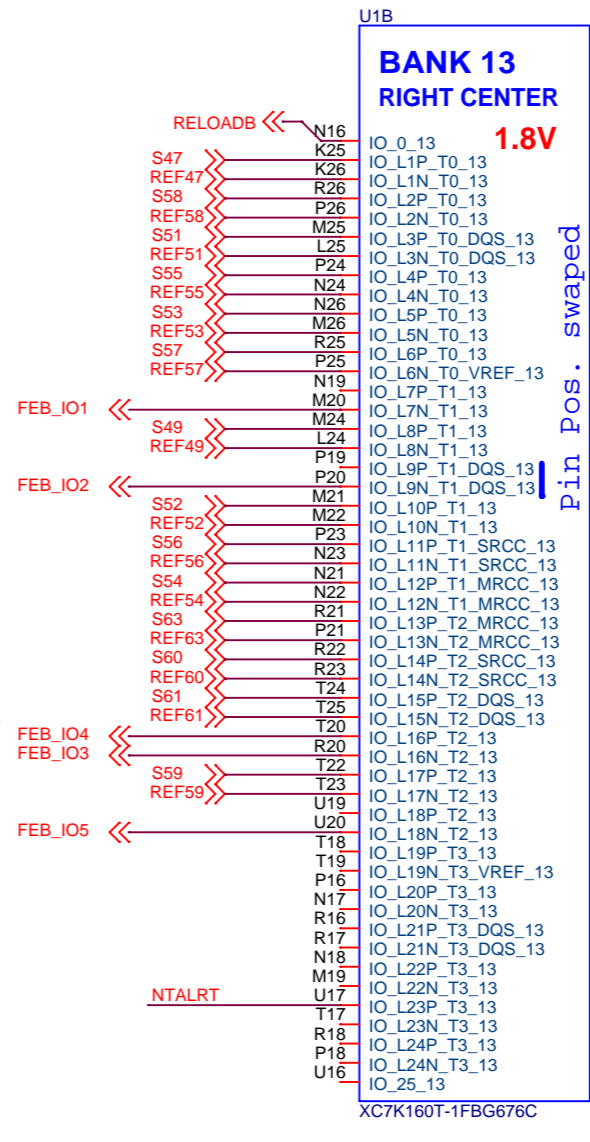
U1B

BANK 13
RIGHT CENTER

1.8V

Pin Pos. swaped

RELOADB
S47
REF47
S58
REF58
S51
REF51
S55
REF55
S53
REF53
S57
REF57
FEB_IO1
S49
REF49
FEB_IO2
S52
REF52
S56
REF56
S54
REF54
S63
REF63
S60
REF60
S61
REF61
FEB_IO4
FEB_IO3
S59
REF59
FEB_IO5
NTALRT

N16
K25
K26
R26
P26
M25
L25
P24
N24
N26
M26
R25
P25
N19
M20
M24
L24
P19
P20
M21
M22
P23
N23
N21
N22
R21
P21
R22
R23
T24
T25
T20
R20
T22
T23
U19
U20
T18
T19
P16
N17
R16
R17
N18
M19
U17
T17
R18
P18
U16

IO_0_13
IO_L1P_T0_13
IO_L1N_T0_13
IO_L2P_T0_13
IO_L2N_T0_13
IO_L3P_T0_DQS_13
IO_L3N_T0_DQS_13
IO_L4P_T0_13
IO_L4N_T0_13
IO_L5P_T0_13
IO_L5N_T0_13
IO_L6P_T0_13
IO_L6N_T0_VREF_13
IO_L7P_T1_13
IO_L7N_T1_13
IO_L8P_T1_13
IO_L8N_T1_13
IO_L9P_T1_DQS_13
IO_L9N_T1_DQS_13
IO_L10P_T1_13
IO_L10N_T1_13
IO_L11P_T1_SRCC_13
IO_L11N_T1_SRCC_13
IO_L12P_T1_MRCC_13
IO_L12N_T1_MRCC_13
IO_L13P_T2_MRCC_13
IO_L13N_T2_MRCC_13
IO_L14P_T2_SRCC_13
IO_L14N_T2_SRCC_13
IO_L15P_T2_DQS_13
IO_L15N_T2_DQS_13
IO_L16P_T2_13
IO_L16N_T2_13
IO_L17P_T2_13
IO_L17N_T2_13
IO_L18P_T2_13
IO_L18N_T2_13
IO_L19P_T3_13
IO_L19N_T3_VREF_13
IO_L20P_T3_13
IO_L20N_T3_13
IO_L21P_T3_DQS_13
IO_L21N_T3_DQS_13
IO_L22P_T3_13
IO_L22N_T3_13
IO_L23P_T3_13
IO_L23N_T3_13
IO_L24P_T3_13
IO_L24N_T3_13
IO_25_13

XC7K160T-1FBG676C